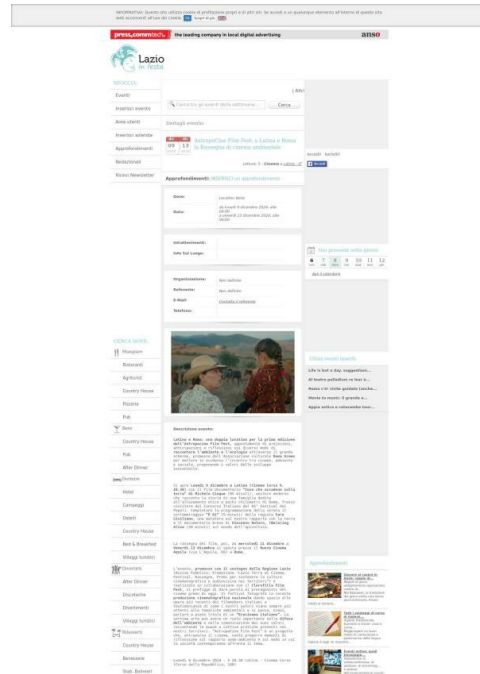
INFORMATIVA: Questo sito utilizza cookie di profilazione propri e di altri siti. Se accedi a un qualunque elemento al di sotto di questo sito acconsenti all'uso dei cookie. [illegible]

press.commtech the leading company in local digital advertising

Lazio in festa

Eventi
Inserisci evento
Area utenti
Inserisci azienda
Approfondimenti
Redazionali
Ricevi Newsletter

Cerca

Dettagli evento:

AnteprCine Film Fest: a Latina e Roma la Rassegna di cinema ambientale

Approfondimenti: INSERISCI un approfondimento

Dove:
Data:

Info sul Luogo:

Organizzazione:
Referente:
E-Mail:
Telefono:

CERCA SORPR:
Ristoranti
Agriturist
Country House
Pizzerie
Pub
Bars
Country House
Pub
After Dinner
Hotel
Campeggi
Ostelli
Country House
Bed & Breakfast
Villaggi turistici
After Dinner
Discoteche
Divertimenti
Villaggi turistici
Benessere
Country House

Descrizione evento:

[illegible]

Altri eventi in corso
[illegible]

Approfondimenti
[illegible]